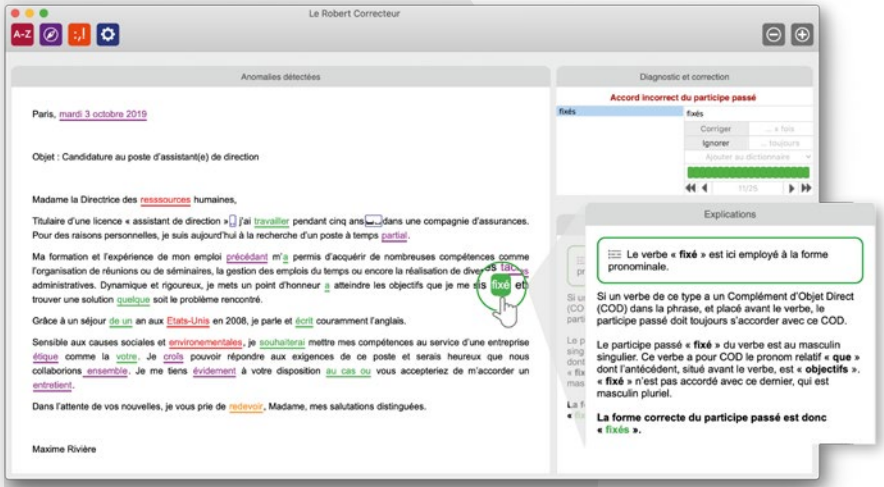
Le Robert Correcteur

A-Z

Anomalies détectées

Paris, mardi 3 octobre 2019

Objet : Candidature au poste d'assistant(e) de direction

Madame la Directrice des resssources humaines,

Titulaire d'une licence « assistant de direction » j'ai travailler pendant cinq ans dans une compagnie d'assurances. Pour des raisons personnelles, je suis aujourd'hui à la recherche d'un poste à temps partial.

Ma formation et l'expérience de mon emploi précédant m'a permis d'acquérir de nombreuses compétences comme l'organisation de réunions ou de séminaires, la gestion des emplois du temps ou encore la réalisation de divers tâches administratives. Dynamique et rigoureux, je mets un point d'honneur a atteindre les objectifs que je me suis fixé et trouver une solution quelque soit le problème rencontré.

Grâce à un séjour de un an aux Etats-Unis en 2008, je parle et écrit couramment l'anglais.

Sensible aux causes sociales et environementales, je souhaiterai mettre mes compétences au service d'une entreprise étique comme la votre. Je crois pouvoir répondre aux exigences de ce poste et serais heureux que nous collaborions ensemble. Je me tiens évidement à votre disposition au cas ou vous accepteriez de m'accorder un entretient.

Dans l'attente de vos nouvelles, je vous prie de recevoir, Madame, mes salutations distinguées.

Maxime Rivière

Diagnostic et correction

Accord incorrect du participe passé

fixés

fixés

Corriger ... à fois

Ignorer ... toujours

Ajouter au dictionnaire

11/25

Explications

Le verbe « fixé » est ici employé à la forme pronominale.

Si un verbe de ce type a un Complément d'Objet Direct (COD) dans la phrase, et placé avant le verbe, le participe passé doit toujours s'accorder avec ce COD.

Le participe passé « fixé » du verbe est au masculin singulier. Ce verbe a pour COD le pronom relatif « que » dont l'antécédent, situé avant le verbe, est « objectifs ». « fixé » n'est pas accordé avec ce dernier, qui est masculin pluriel.

La forme correcte du participe passé est donc « fixés ».